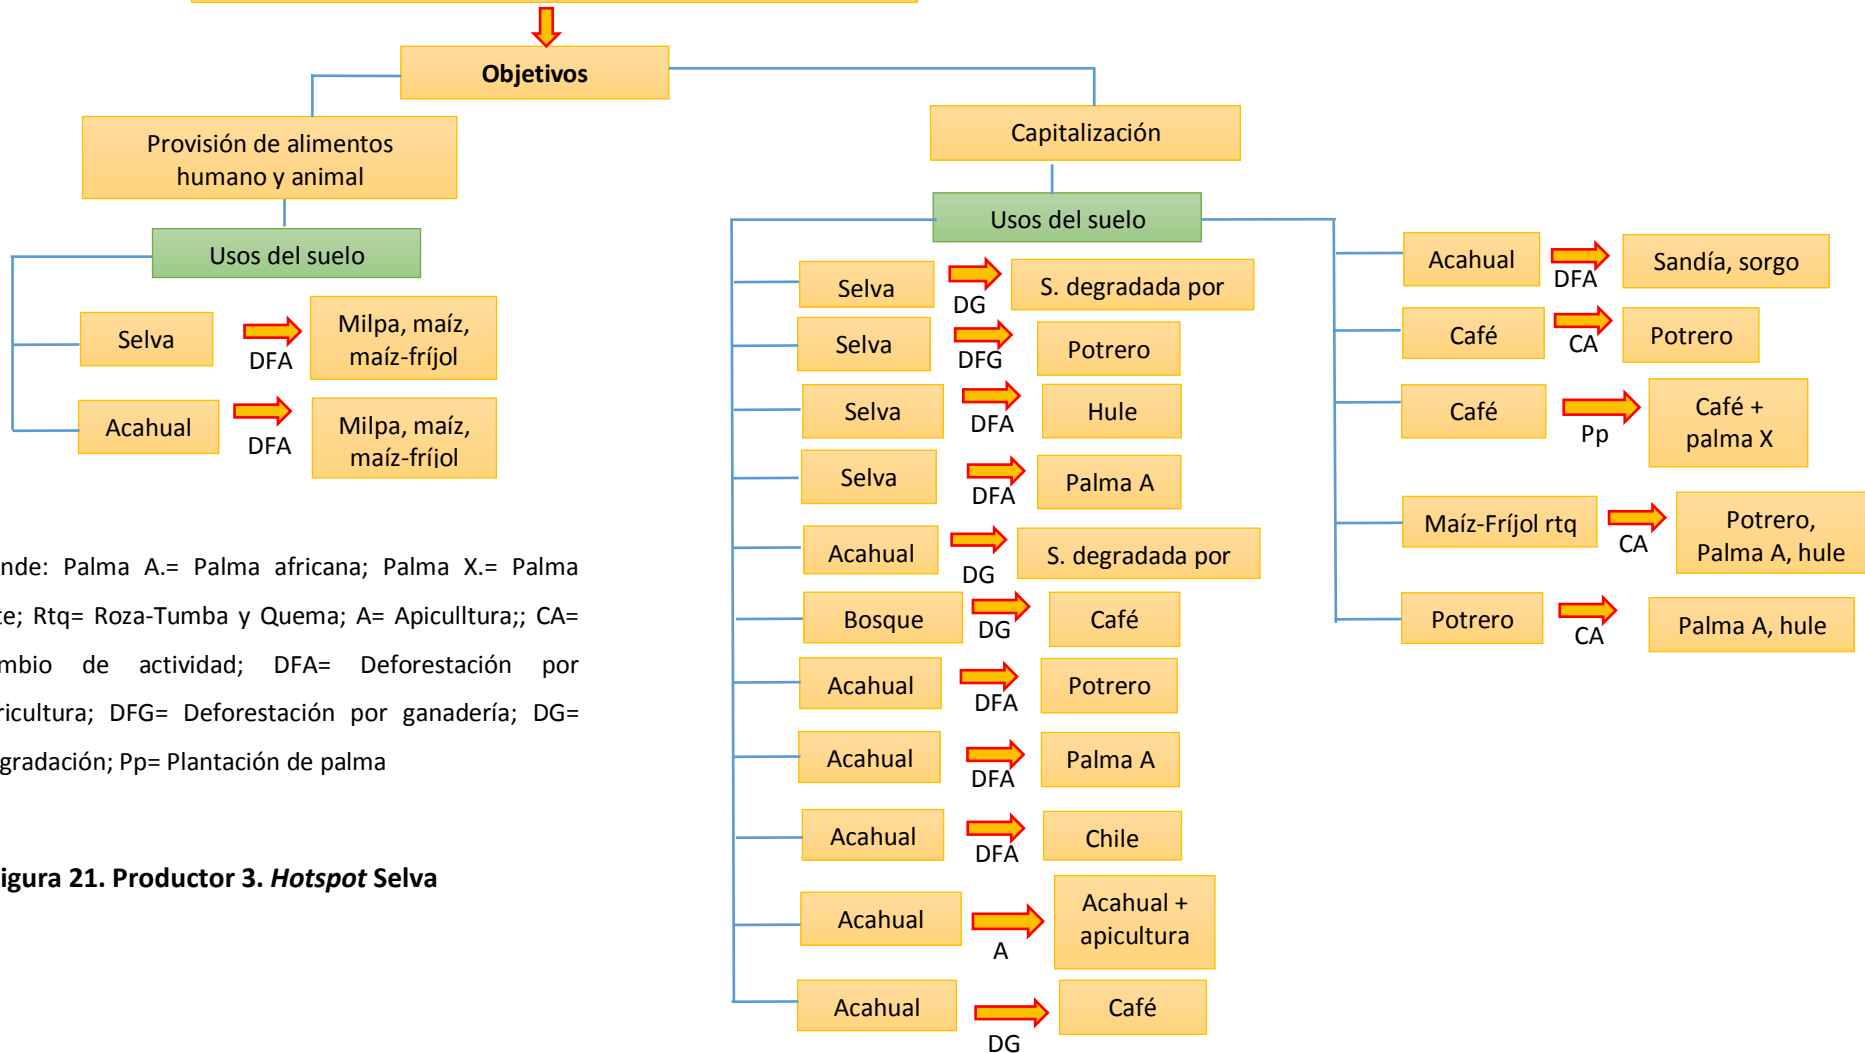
Objetivos

Provisión de alimentos humano y animal

Usos del suelo

Selva DFA Milpa, maíz, maíz-fríjol

Acahual DFA Milpa, maíz, maíz-fríjol

Capitalización

Usos del suelo

Selva DG S. degradada por

Selva DFG Potrero

Selva DFA Hule

Selva DFA Palma A

Acahual DG S. degradada por

Bosque DG Café

Acahual DFA Potrero

Acahual DFA Palma A

Acahual DFA Chile

Acahual A Acahual + apicultura

Acahual DG Café

Acahual DFA Sandía, sorgo

Café CA Potrero

Café Pp Café + palma X

Maíz-Fríjol rtq CA Potrero, Palma A, hule

Potrero CA Palma A, hule

nde: Palma A.= Palma africana; Palma X.= Palma te; Rtq= Roza-Tumba y Quema; A= Apiculltura;; CA= mbio de actividad; DFA= Deforestación por ricultura; DFG= Deforestación por ganadería; DG= gradación; Pp= Plantación de palma

igura 21. Productor 3. *Hotspot* Selva